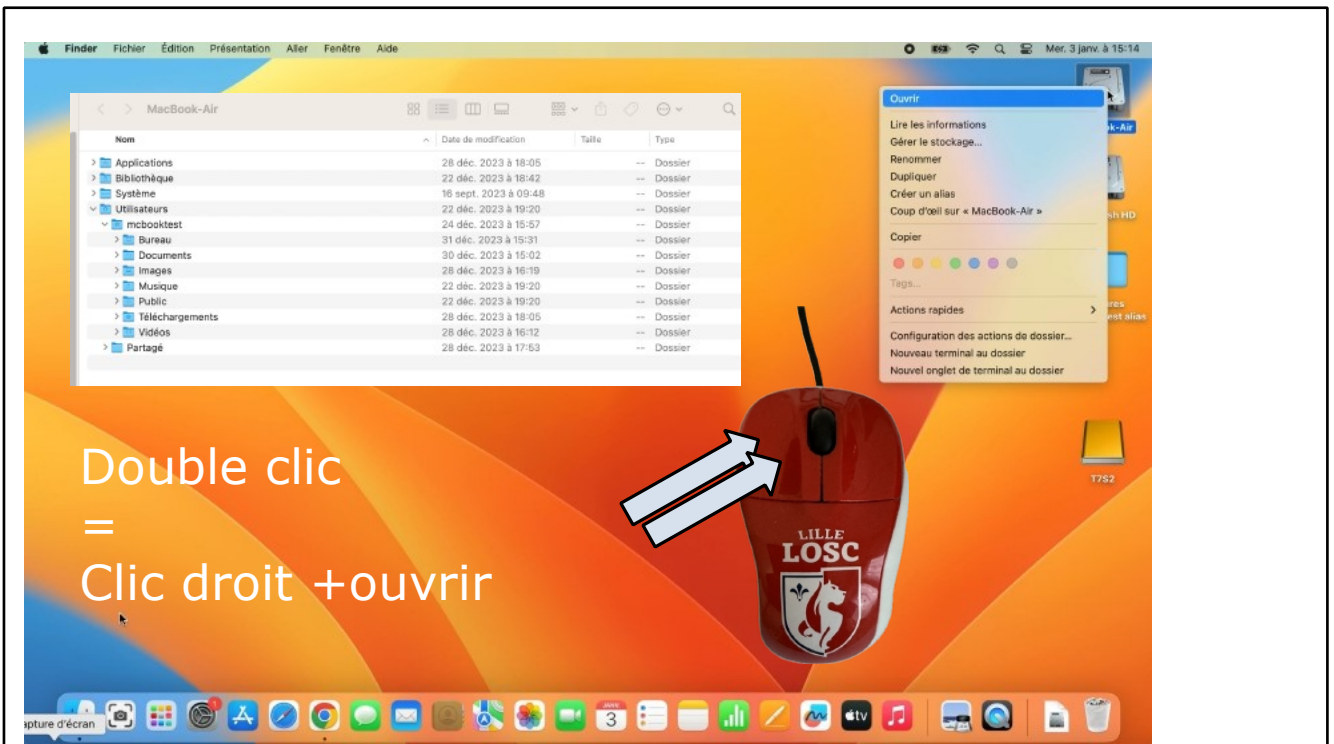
Finder Fichier Édition Présentation Aller Fenêtre Aide

Mer. 3 janv. à 15:14

MacBook-Air

| Nom | Date de modification | Taille | Type |
|---|---|---|---|
| Applications | 28 déc. 2023 à 18:05 | -- | Dossier |
| Bibliothèque | 22 déc. 2023 à 18:42 | -- | Dossier |
| Système | 16 sept. 2023 à 09:48 | -- | Dossier |
| Utilisateurs | 22 déc. 2023 à 19:20 | -- | Dossier |
| mcbooktest | 24 déc. 2023 à 15:57 | -- | Dossier |
| Bureau | 31 déc. 2023 à 15:31 | -- | Dossier |
| Documents | 30 déc. 2023 à 15:02 | -- | Dossier |
| Images | 28 déc. 2023 à 16:19 | -- | Dossier |
| Musique | 22 déc. 2023 à 19:20 | -- | Dossier |
| Public | 22 déc. 2023 à 19:20 | -- | Dossier |
| Téléchargements | 28 déc. 2023 à 18:05 | -- | Dossier |
| Vidéos | 28 déc. 2023 à 16:12 | -- | Dossier |
| Partagé | 28 déc. 2023 à 17:53 | -- | Dossier |

Ouvrir
Lire les informations
Gérer le stockage...
Renommer
Dupliquer
Créer un alias
Coup d'œil sur « MacBook-Air »
Copier
Tags...
Actions rapides
Configuration des actions de dossier...
Nouveau terminal au dossier
Nouvel onglet de terminal au dossier

k-Air
sh HD
res
est alias
T7S2

Double clic
=
Clic droit +ouvrir

LILLE
LOSC

apture d'écran
3